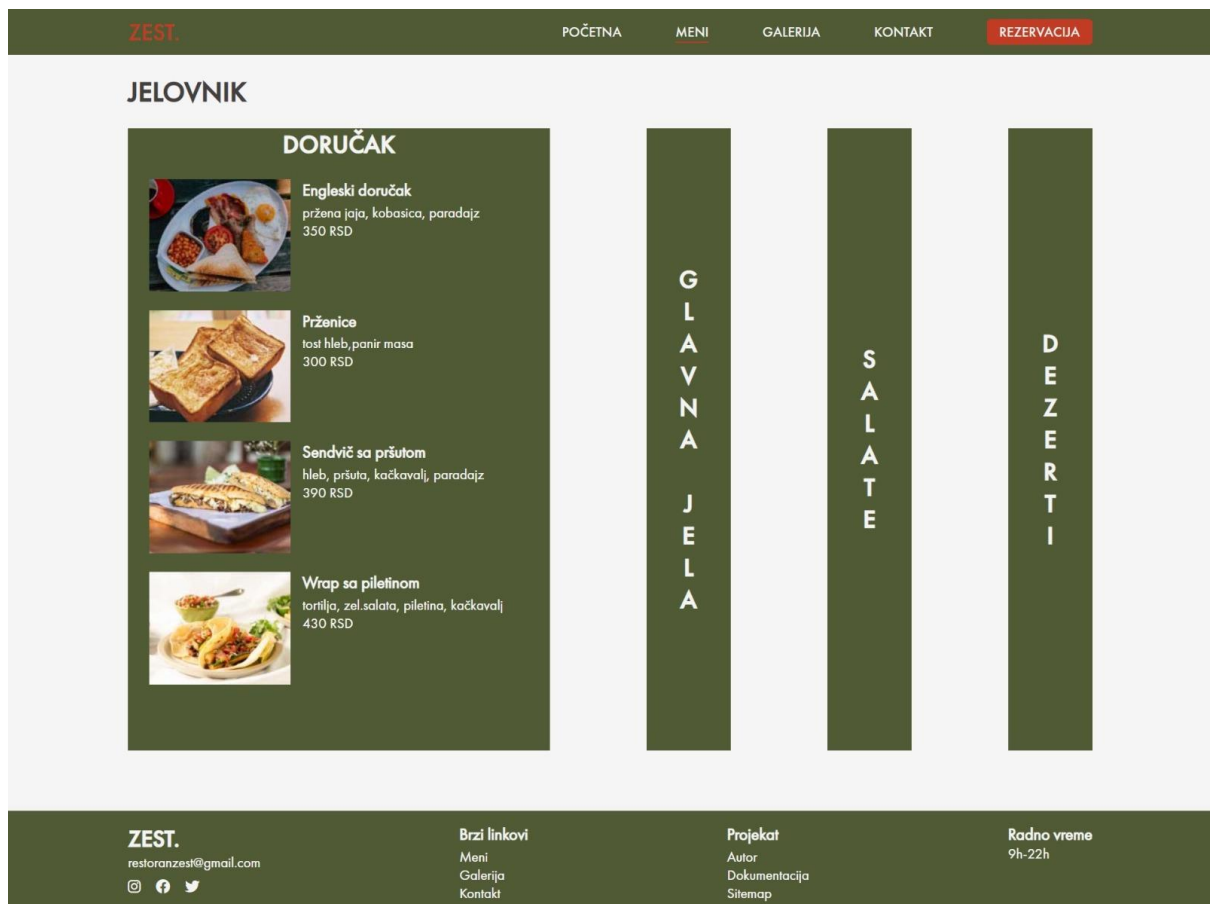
ZEST.

POČETNA MENI GALERIJA KONTAKT REZERVACIJA

JELOVNIK

DORUČAK

Engleski doručak
pržena jaja, kobasica, paradajz
350 RSD

Prženice
tost hleb,panir masa
300 RSD

Sendvič sa pršutom
hleb, pršuta, kačkavalj, paradajz
390 RSD

Wrap sa piletinom
tortilja, zel.salata, piletina, kačkavalj
430 RSD

GLAVNA JELA

SALATE

DEZERTI

ZEST.
restoranzest@gmail.com

Brzi linkovi
Meni
Galerija
Kontakt

Projekat
Autor
Dokumentacija
Sitemap

Radno vreme
9h-22h